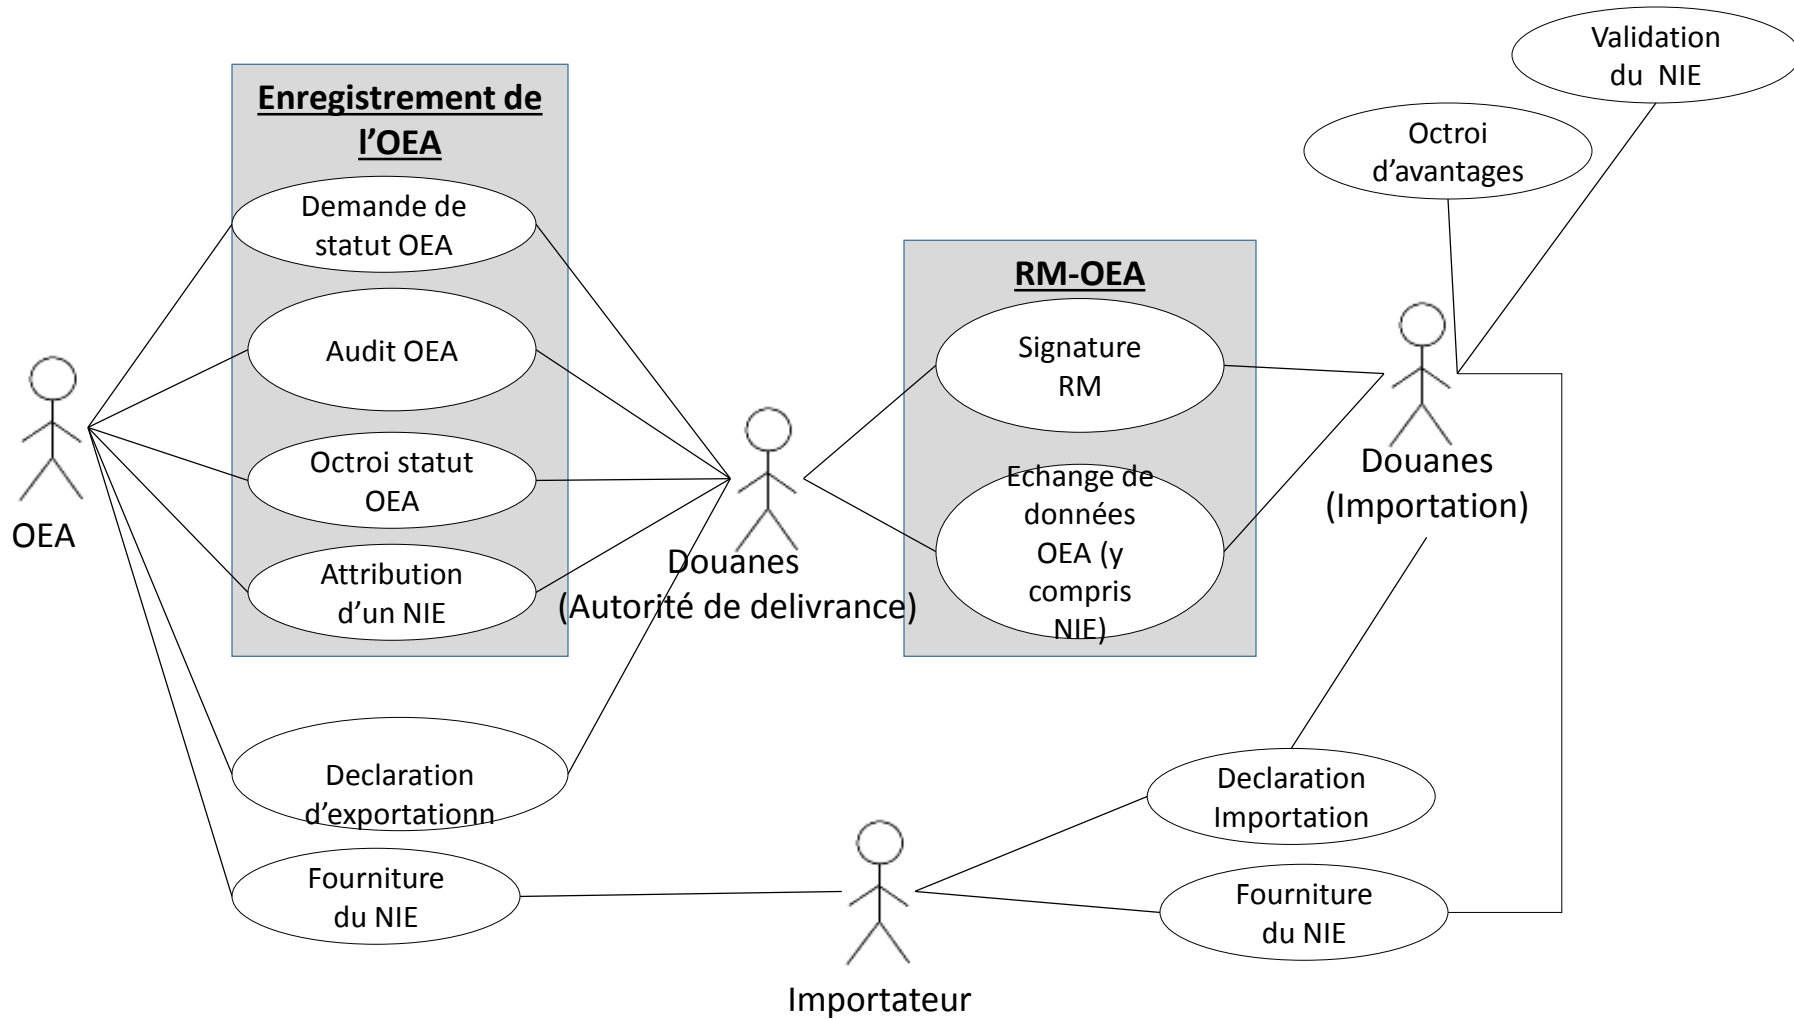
Enregistrement de l'OEA

Demande de statut OEA

Audit OEA

Octroi statut OEA

Attribution d'un NIE

OEA

Declaration d'exportationn

Fourniture du NIE

Douanes (Autorité de delivrance)

RM-OEA

Signature RM

Echange de données OEA (y compris NIE)

Validation du NIE

Octroi d'avantages

Douanes (Importation)

Declaration Importation

Fourniture du NIE

Importateur